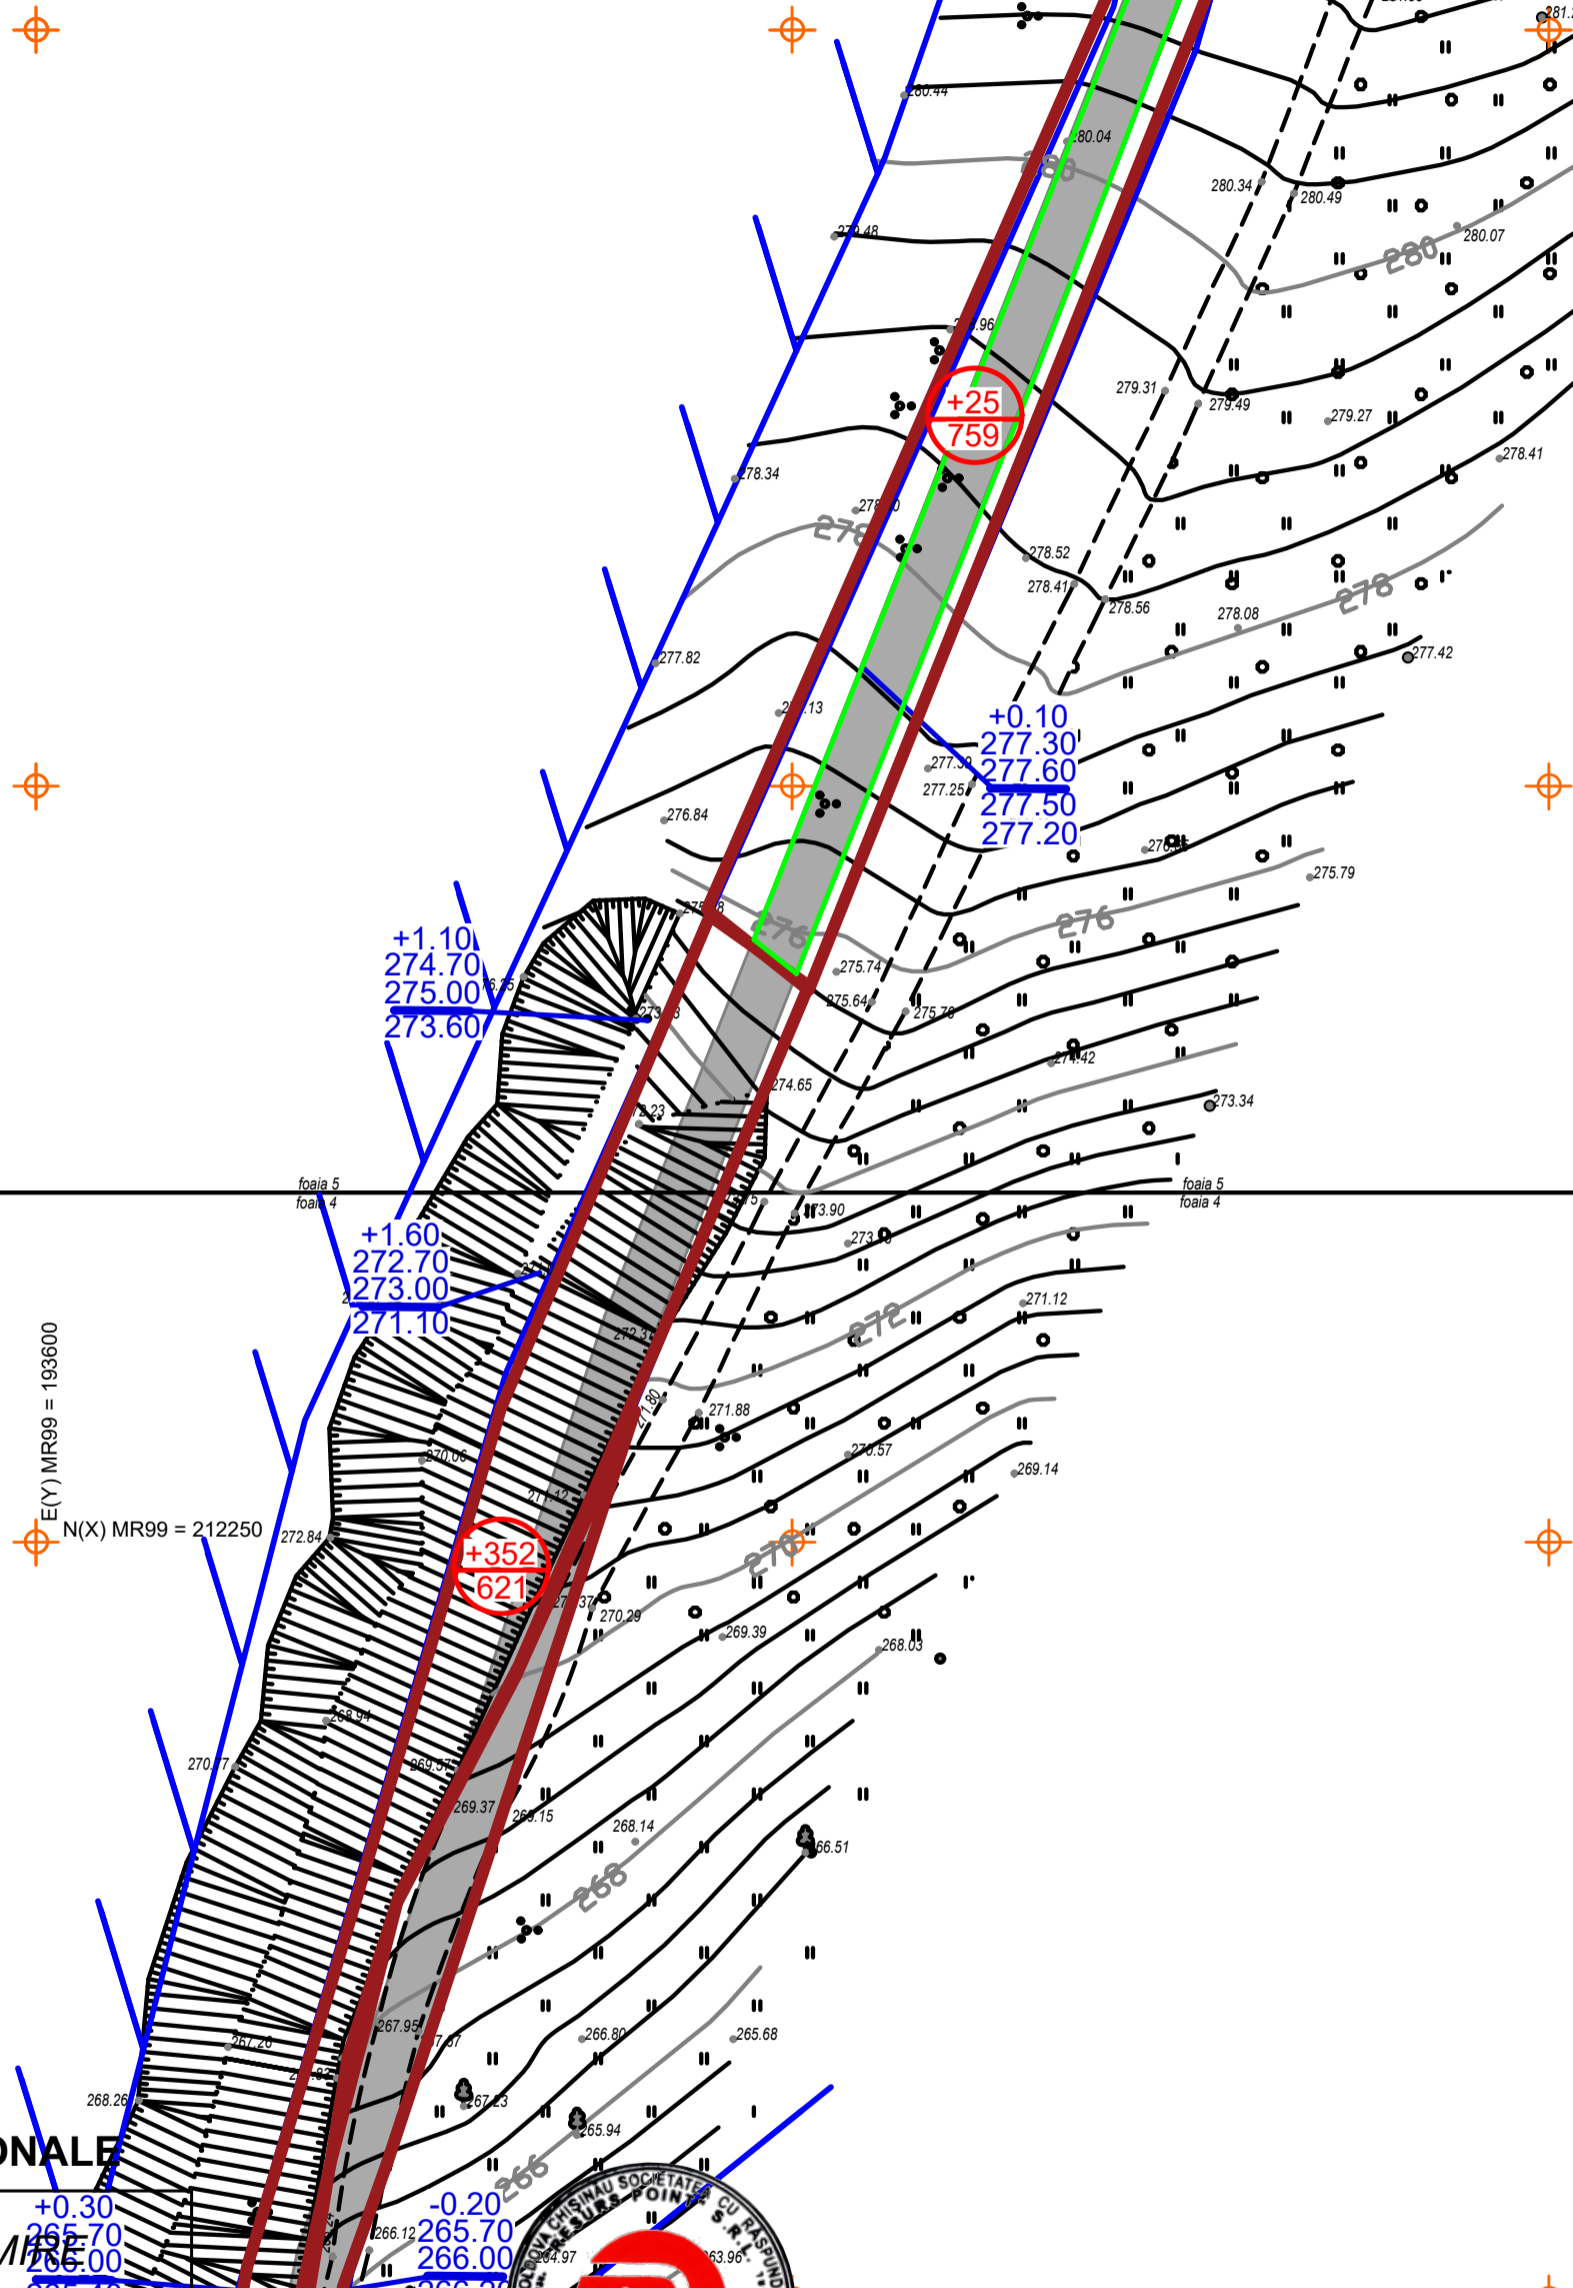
281.2
280.44
280.04
280.34
280.49
280.07
279.48
280
278.96
+25
759
279.31
279.49
279.27
278.41
278.34
278.52
278.41
278.56
278.08
278
278
277.82
277.42
+0.10
277.30
277.60
277.50
277.20
277.25
276.84
275.79
276
276
275.74
275.64
275.76
+1.10
274.70
275.00
273.60
274.42
274.65
273.34
foaia 5
foaia 4
foaia 5
foaia 4
273.90
+1.60
272.70
273.00
271.10
271.12
272
271.88
270.06
270.57
269.14
E(Y) MR99 = 193600
N(X) MR99 = 212250
272.84
+352
621
270.29
270
269.39
268.03
268.94
270.77
269.37
269.15
268.14
266.51
268
267.95
267.20
266.80
265.68
268.26
267.23
265.94
266
ONALE
+0.30
265.70
266.00
MIRE
-0.20
265.70
266.00
266.12
264.97
263.96
MOLDOVA CHISINAU SOCIETATEA CU RASPUNDERE RESURS POINT S.R.L.